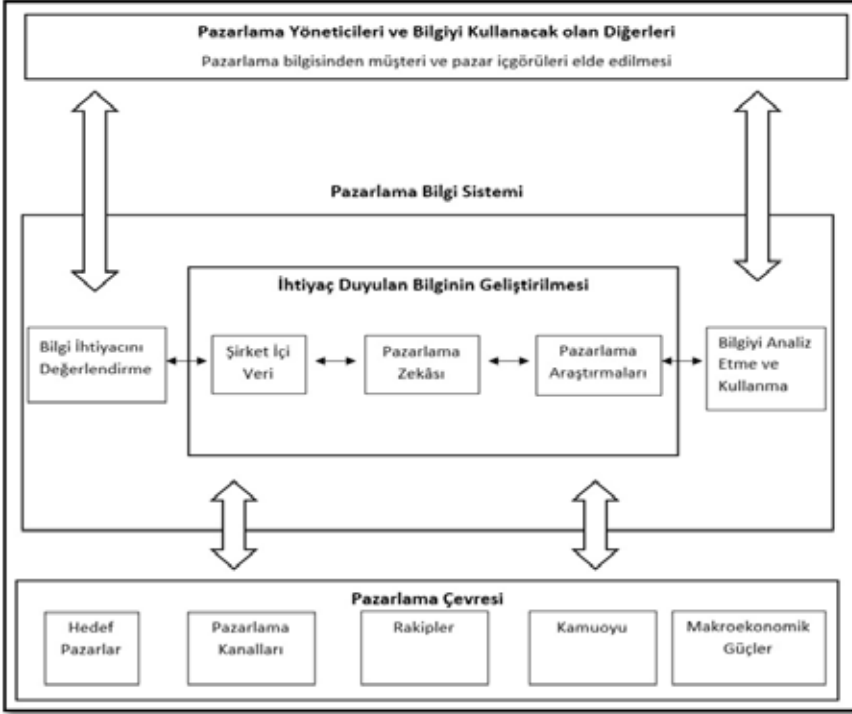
Pazarlama Yöneticileri ve Bilgiyi Kullanacak olan Diğerleri
Pazarlama bilgisinden müşteri ve pazar içgörüleri elde edilmesi

Pazarlama Bilgi Sistemi

İhtiyaç Duyulan Bilginin Geliştirilmesi

Bilgi İhtiyacını Değerlendirme

Şirket İçi Veri

Pazarlama Zekâsı

Pazarlama Araştırmaları

Bilgiyi Analiz Etme ve Kullanma

Pazarlama Çevresi

Hedef Pazarlar

Pazarlama Kanalları

Rakipler

Kamuoyu

Makroekonomik Güçler